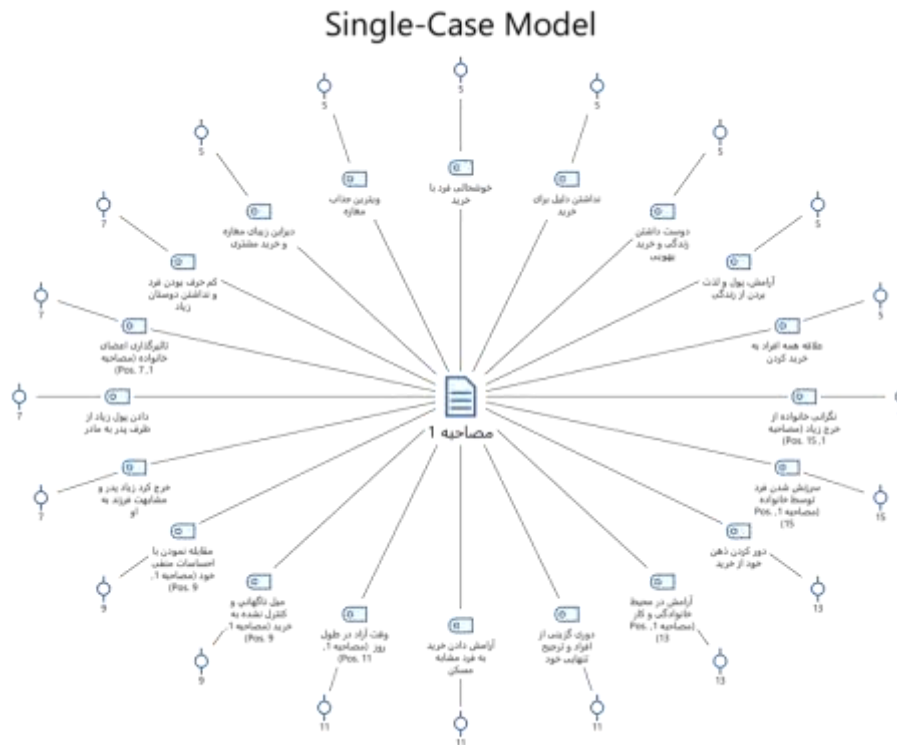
Single-Case Model

مصاحبه 1

5
خوشحالی فرد با خرید

5
نداشتن دلیل برای خرید

5
دوست داشتن زندگی و خرید نهویی

5
آرامش، پول و لذت بردن از زندگی

5
علاقه همه افراد به خرید کردن

نگرانی خانواده از خرج زیاد (مصاحبه 1، Pos. 15)

15
سرزنش شدن فرد توسط خانواده (مصاحبه 1، Pos. 15)

13
دور کردن ذهن خود از خرید

13
آرامش در محیط خانوادگی و کار (مصاحبه 1، Pos. 13)

11
دوری گزینی از افراد و ترجیح تنهایی خود

11
آرامش دادن خرید به فرد مشابه مسکن

11
وقت آزاد در طول روز (مصاحبه 1، Pos. 11)

9
میل ناگهانی و کنترل نشده به خرید (مصاحبه 1، Pos. 9)

9
مقابله نمودن با احساسات منفی خود (مصاحبه 1، Pos. 9)

7
خرج کرد زیاد پدر و مشابهت فرزند به او

7
دادن پول زیاد از طرف پدر به مادر

7
تاثیرگذاری اعضای خانواده (مصاحبه 1، Pos. 7)

7
کم حرف بودن فرد و نداشتن دوستان زیاد

5
دیزاین زیبای مغازه و خرید مشتری

5
ویترین جذاب مغازه